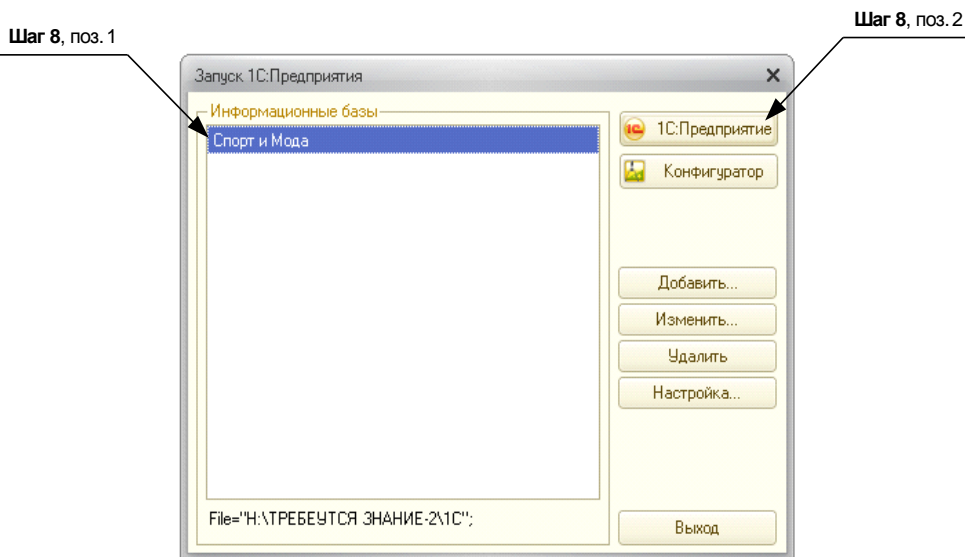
**Шаг 8**, поз. 1

**Шаг 8**, поз. 2

Запуск 1С:Предприятия ✕

Информационные базы

Спорт и Мода

1С:Предприятие

Конфигуратор

Добавить...

Изменить...

Удалить

Настройка...

File="H:\ТРЕБЕУТСЯ ЗНАНИЕ-2\1С";

Выход